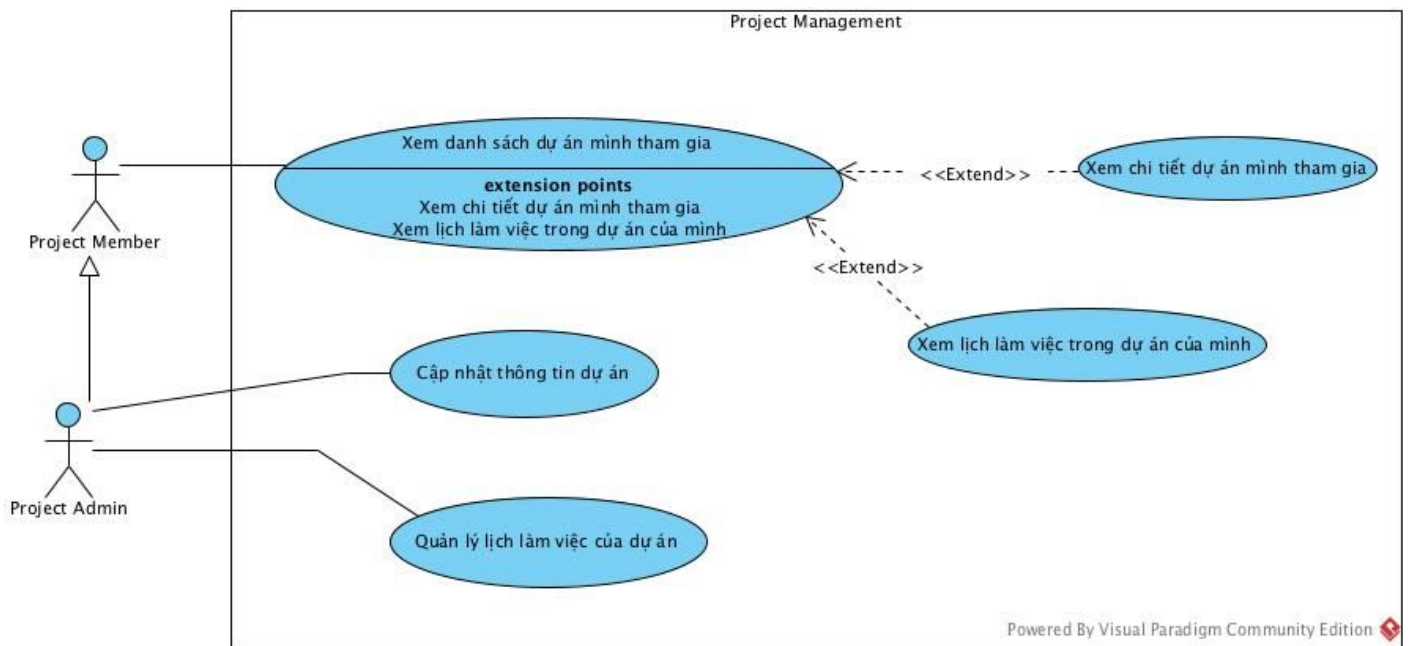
Project Management

Project Member

Xem danh sách dự án mình tham gia

extension points
Xem chi tiết dự án mình tham gia
Xem lịch làm việc trong dự án của mình

<<Extend>>

Xem chi tiết dự án mình tham gia

<<Extend>>

Xem lịch làm việc trong dự án của mình

Cập nhật thông tin dự án

Project Admin

Quản lý lịch làm việc của dự án

Powered By Visual Paradigm Community Edition